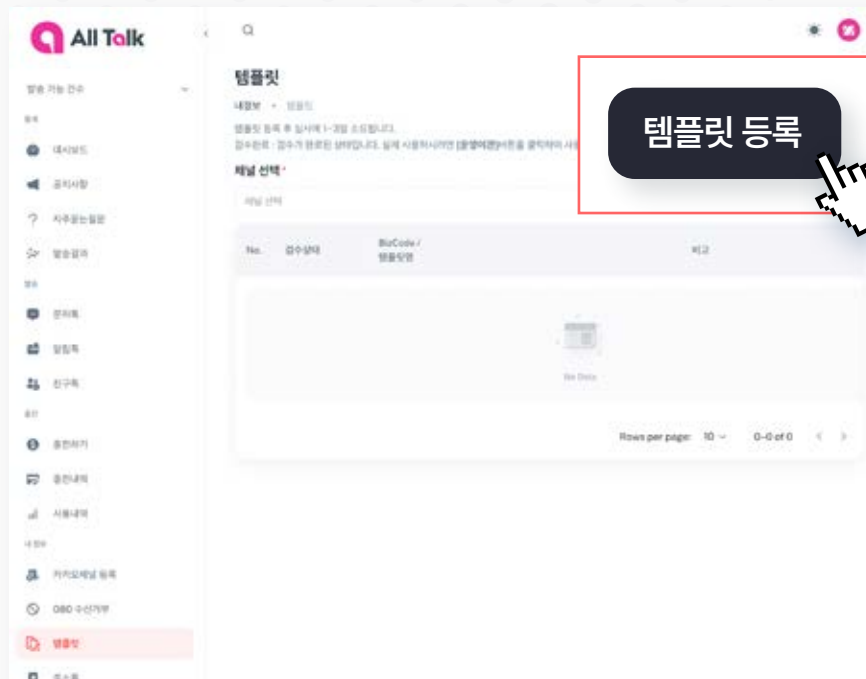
All Talk

발송 가능 건수

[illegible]

대시보드

공지사항

자주묻는질문

발송결과

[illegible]

문자톡

알림톡

친구톡

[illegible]

충전하기

충전내역

사용내역

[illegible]

카카오채널 등록

080 수신거부

템플릿

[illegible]

템플릿

내정보 • 템플릿

템플릿 등록 후 심사에 1~3일 소요됩니다.

검수완료 : 검수가 완료된 상태입니다. 실제 사용하시려면 [운영여부]버튼을 클릭하여 사용 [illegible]

채널 선택*

채널 선택

템플릿 등록

| No. | 검수상태 | BizCode / 템플릿명 | 비고 |
|---|---|---|---|

No Data

Rows per page: 10 0-0 of 0